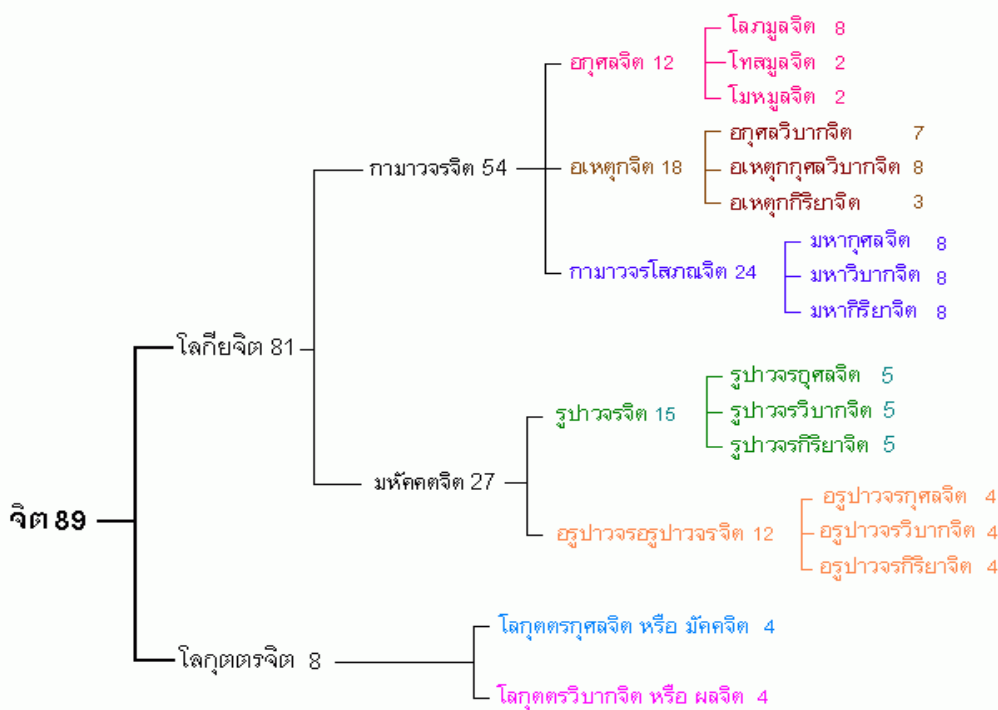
จิต 89

โลกียจิต 81

กามาวจรจิต 54

อกุศลจิต 12

โลภมูลจิต 8

โทสมูลจิต 2

โมหมูลจิต 2

อเหตุกจิต 18

อกุศลวิปากจิต 7

อเหตุกกุศลวิปากจิต 8

อเหตุกกิริยาจิต 3

กามาวจรโสภณจิต 24

มหากุศลจิต 8

มหาวิปากจิต 8

มหากิริยาจิต 8

มหัคคตจิต 27

รูปาวจรจิต 15

รูปาวจรกุศลจิต 5

รูปาวจรวิปากจิต 5

รูปาวจรกิริยาจิต 5

อรูปาวจรอรูปาวจรจิต 12

อรูปาวจรกุศลจิต 4

อรูปาวจรวิปากจิต 4

อรูปาวจรกิริยาจิต 4

โลกุตตรจิต 8

โลกุตตรกุศลจิต หรือ มัคคจิต 4

โลกุตตรวิปากจิต หรือ ผลจิต 4